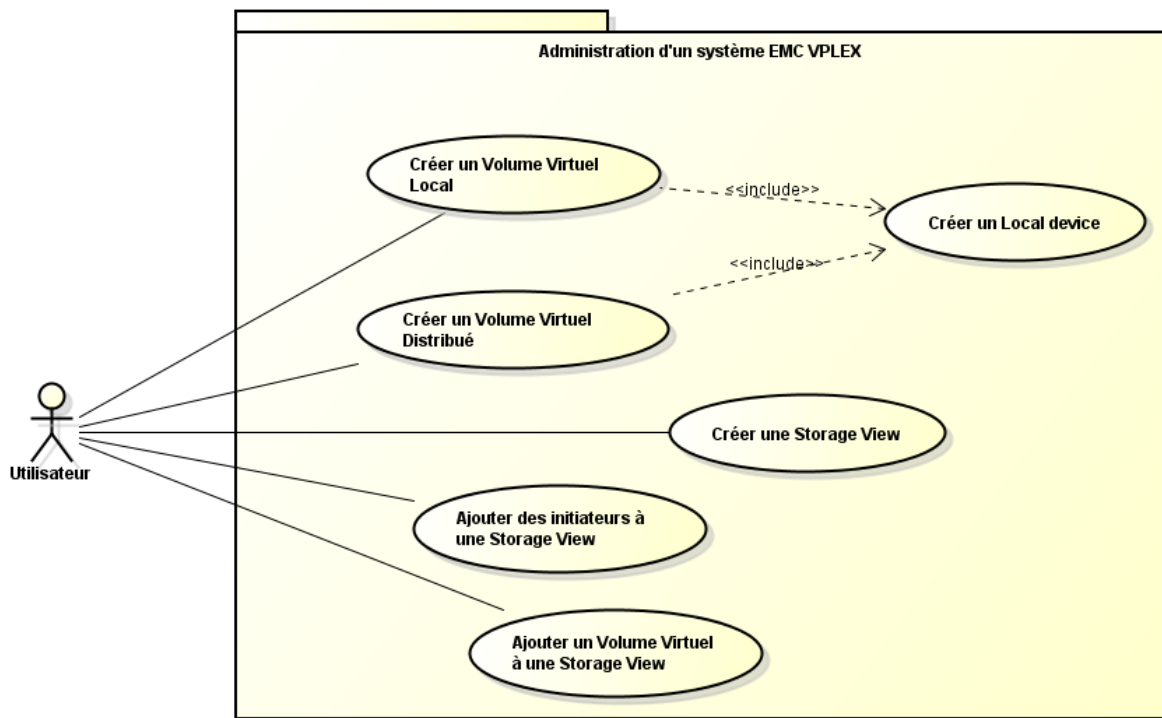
Administration d'un système EMC VPLEX

Créer un Volume Virtuel Local

<<include>>

Créer un Local device

<<include>>

Créer un Volume Virtuel Distribué

Créer une Storage View

Utilisateur

Ajouter des initiateurs à une Storage View

Ajouter un Volume Virtuel à une Storage View